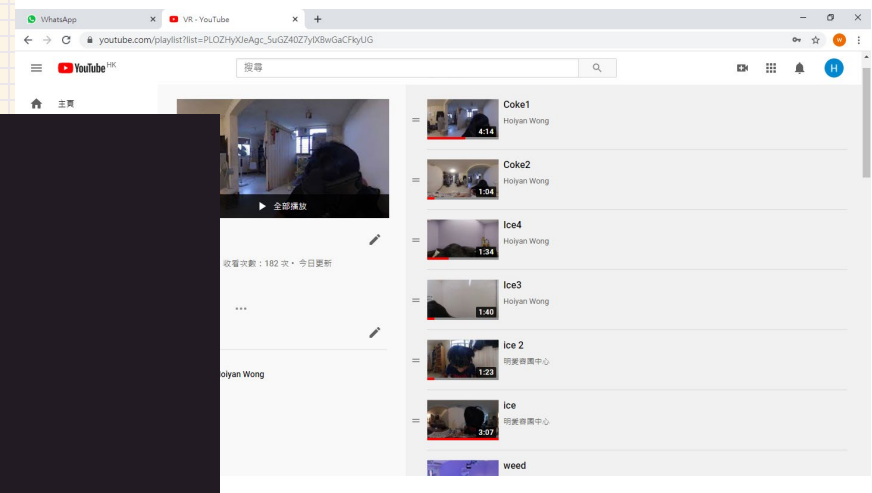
WhatsApp ×
VR - YouTube ×
+
youtube.com/playlist?list=PLOZHyXJeAgc_5uGZ40Z7yIXBwGaCFkyUG
W
YouTube HK
搜尋
H
主頁
▶ 全部播放
收看次數：182 次 • 今日更新
...
loiyan Wong

Coke1
Hoiyan Wong
4:14

Coke2
Hoiyan Wong
1:04

Ice4
Hoiyan Wong
1:34

Ice3
Hoiyan Wong
1:40

ice 2
明愛賽馬中心
1:23

ice
明愛賽馬中心
3:07

weed